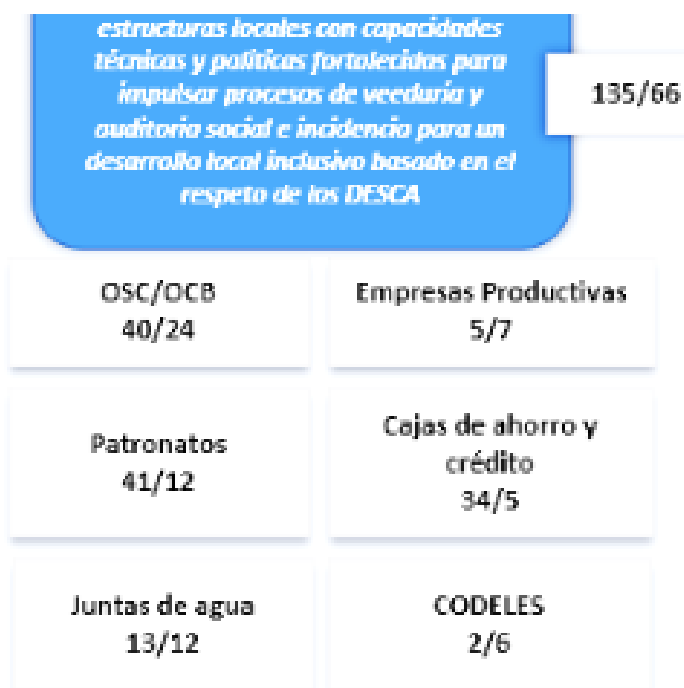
estructuras locales con capacidades técnicas y políticas fortalecidas para impulsar procesos de veeduría y auditoria social e incidencia para un desarrollo local inclusivo basado en el respeto de los DESCA

135/66

OSC/OCB
40/24

Empresas Productivas
5/7

Patronatos
41/12

Cajas de ahorro y crédito
34/5

Juntas de agua
13/12

CODELES
2/6